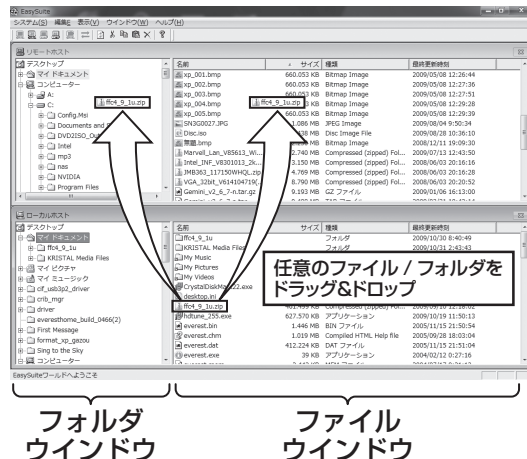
EasySuite
システム(S) 編集(E) 表示(V) ウインドウ(W) ヘルプ(H)

リモートホスト

デスクトップ
マイ ドキュメント
コンピューター
A:
C:
Config.Msi
Documents and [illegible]
DVD2ISO_O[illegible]
Intel
mp3
nes
NVIDIA
Program Files

ffc4_9_1u.zip

| 名前 | サイズ | 種類 | 最終更新時刻 |
|---|---|---|---|
| xp_001.bmp | 660.053 KB | Bitmap Image | 2009/05/08 12:26:44 |
| xp_002.bmp | 660.053 KB | Bitmap Image | 2009/05/08 12:27:36 |
| xp_003.bmp | 660.053 KB | Bitmap Image | 2009/05/08 12:27:51 |
| xp_004.bmp | 660.053 KB | Bitmap Image | 2009/05/08 12:29:28 |
| xp_005.bmp | 660.053 KB | Bitmap Image | 2009/05/08 12:29:39 |
| SN3G0027.JPG | 1.086 MB | JPEG Image | 2009/08/04 9:50:34 |
| Disc.iso | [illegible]36 MB | Disc Image File | 2009/08/28 10:36:10 |
| 無題.bmp | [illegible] MB | Bitmap Image | 2008/12/11 19:09:30 |
| Marvell_Lan_V85613_Wi... | 2.740 MB | Compressed (zipped) Fol... | 2009/07/13 12:43:50 |
| Intel_INF_V8301013_2k... | 3.150 MB | Compressed (zipped) Fol... | 2008/06/03 20:16:16 |
| JMB363_117150WHQL.zip | 4.769 MB | Compressed (zipped) Fol... | 2008/06/03 20:16:28 |
| VGA_32bit_V6410419C... | 8.790 MB | Compressed (zipped) Fol... | 2008/06/03 20:20:52 |
| Gammi_v2_6_7-ta.tgz | 9.193 MB | GZ ファイル | 2005/01/06 16:13:00 |

ffc4_9_1u.zip

ローカルホスト

デスクトップ
マイ ドキュメント
ffc4_9_1u
KRISTAL Media Files
マイ ピクチャ
マイ ミュージック
cf_usb3p2_driver
crib_mgr
driver
everesthome_build_0466(2)
First Message
format_xp_gazou
Sing to the Sky
コンピューター

| 名前 | サイズ | 種類 | 最終更新時刻 |
|---|---|---|---|
| ffc4_9_1u | | フォルダ | 2009/10/30 8:40:49 |
| KRISTAL Media Files | | フォルダ | 2009/10/21 2:43:43 |
| My Music | | | |
| My Pictures | | | |
| My Videos | | | |
| CrystalDiskMa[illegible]2.exe | | | |
| desktop.ini | | | |
| ffc4_9_1u.zip | | | |
| hdtune_255.exe | 627.570 KB | アプリケーション | 2009/10/19 11:50:13 |
| everest.bin | 1.446 MB | BIN ファイル | 2005/11/15 21:50:54 |
| everest.chm | 1.019 MB | Compiled HTML Help file | 2005/09/28 18:03:04 |
| everest.dat | 412.224 KB | DAT ファイル | 2005/11/15 21:51:04 |
| everest.exe | 39 KB | アプリケーション | 2004/02/12 0:27:16 |

任意のファイル / フォルダをドラッグ&ドロップ

EasySuiteワールドへようこそ

フォルダ
ウインドウ

ファイル
ウインドウ